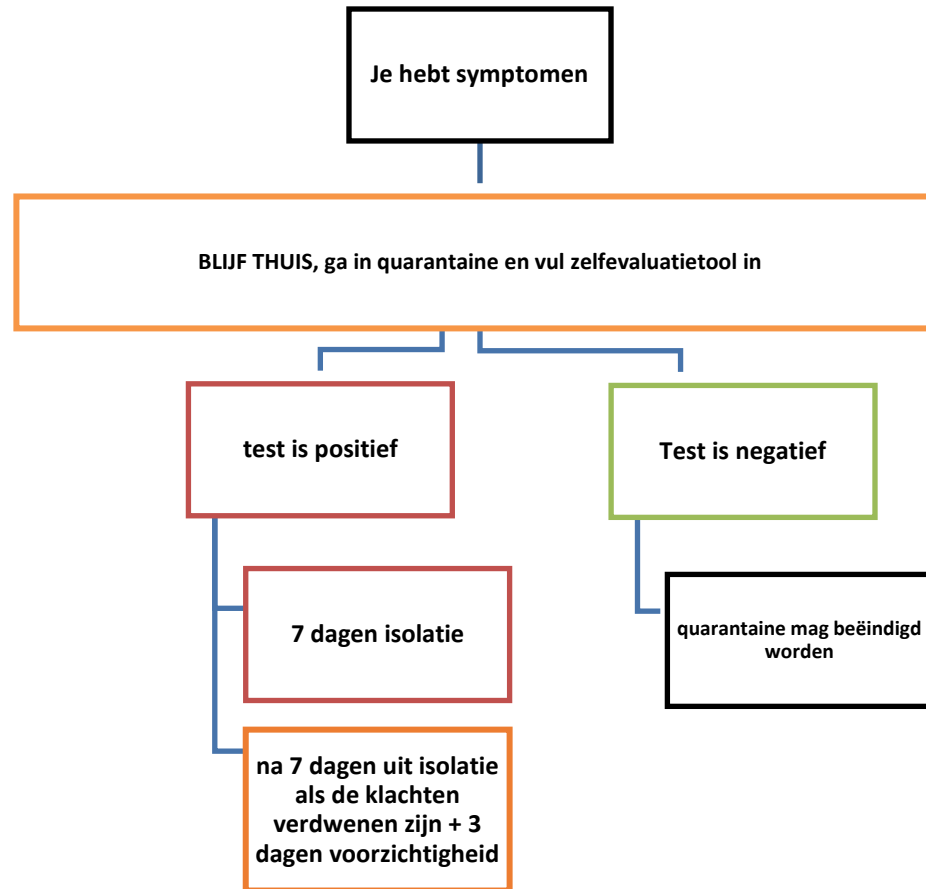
Je hebt symptomen

BLIJF THUIS, ga in quarantaine en vul zelfevaluatietool in

test is positief

Test is negatief

7 dagen isolatie

quarantaine mag beëindigd worden

na 7 dagen uit isolatie als de klachten verdwenen zijn + 3 dagen voorzichtigheid